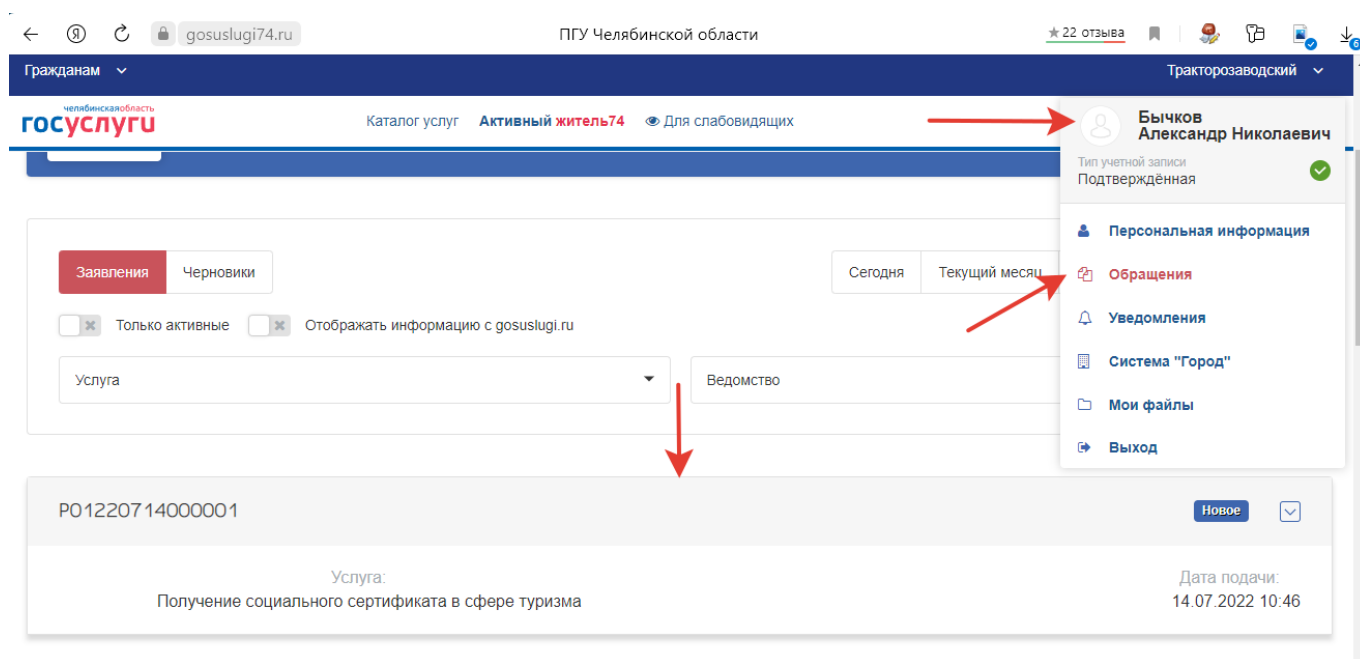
gosuslugi74.ru

ПГУ Челябинской области

★22 отзыва

Гражданам

Тракторозаводский

челябинскаяобласть
госуслуги

Каталог услуг

Активный житель74

Для слабовидящих

Бычков
Александр Николаевич

Тип учетной записи
Подтверждённая

Персональная информация

Обращения

Уведомления

Система "Город"

Мои файлы

Выход

Заявления

Черновики

Сегодня

Текущий месяц

Только активные

Отображать информацию с gosuslugi.ru

Услуга

Ведомство

P01220714000001

Новое

Услуга:
Получение социального сертификата в сфере туризма

Дата подачи:
14.07.2022 10:46